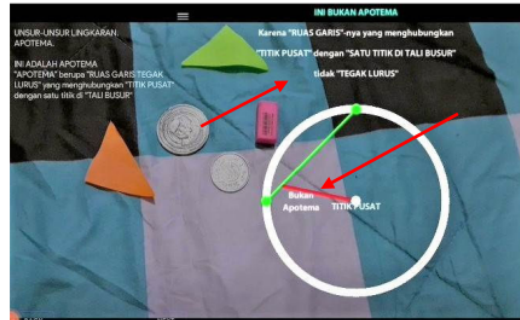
INI BUKAN APOTEMA

UNSUR-UNSUR LINGKARAN: APOTEMA.

INI ADALAH APOTEMA "APOTEMA" berupa "RUAS GARIS TEGAK LURUS" yang menghubungkan "TITIK PUSAT" dengan satu titik di "TALI BUSUR"

Karena "RUAS GARIS"-nya yang menghubungkan "TITIK PUSAT" dengan "SATU TITIK DI TALI BUSUR" tidak "TEGAK LURUS"

Bukan Apotema

TITIK PUSAT